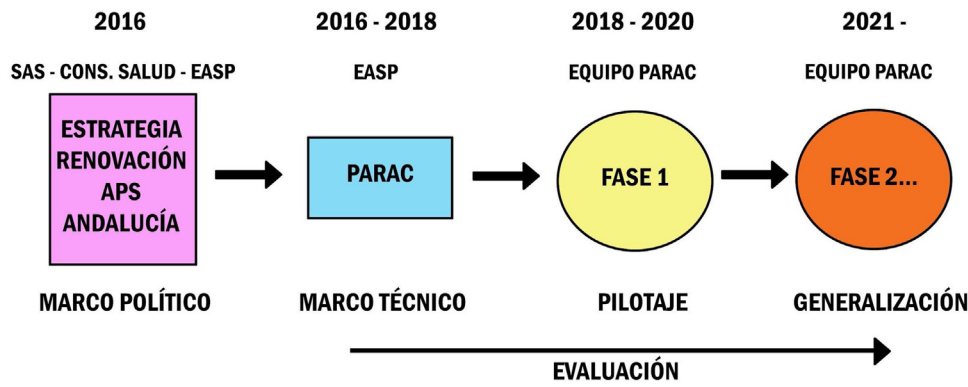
2016

SAS - CONS. SALUD - EASP

ESTRATEGIA RENOVACIÓN APS ANDALUCÍA

MARCO POLÍTICO

2016 - 2018

EASP

PARAC

MARCO TÉCNICO

2018 - 2020

EQUIPO PARAC

FASE 1

PILOTAJE

2021 -

EQUIPO PARAC

FASE 2...

GENERALIZACIÓN

EVALUACIÓN